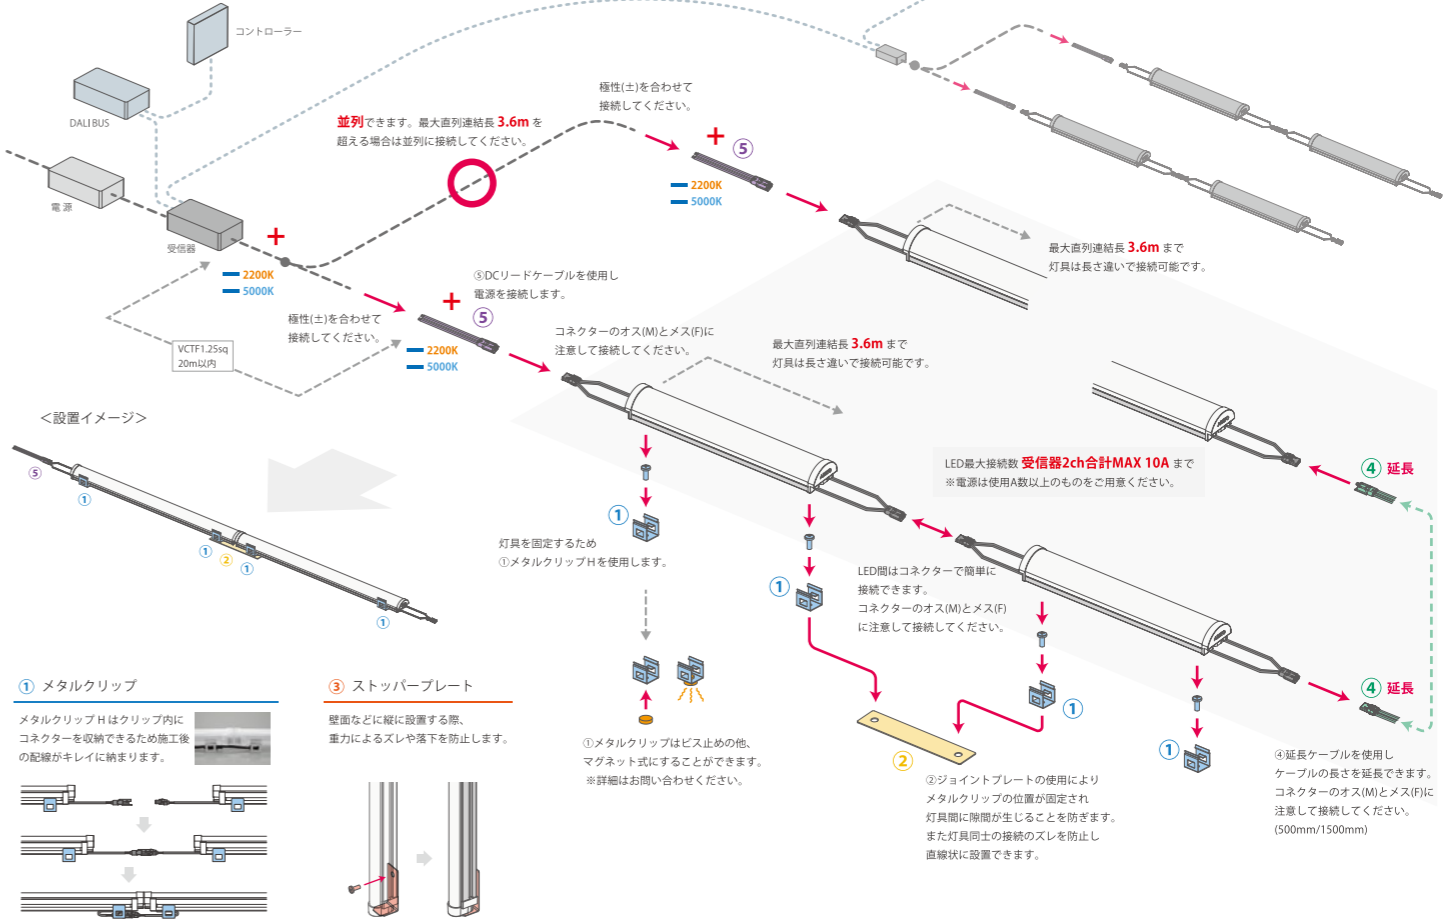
コントローラー

DALI BUS

電源

受信器

並列できます。最大直列連結長 3.6m を超える場合は並列に接続してください。

極性(±)を合わせて接続してください。

+
⑤
2200K
5000K

+
2200K
5000K

VCTF1.25sq
20m以内

極性(±)を合わせて接続してください。

⑤DCリードケーブルを使用し電源を接続します。

+
⑤
2200K
5000K

コネクターのオス(M)とメス(F)に注意して接続してください。

最大直列連結長 3.6m まで灯具は長さ違いで接続可能です。

最大直列連結長 3.6m まで灯具は長さ違いで接続可能です。

<設置イメージ>

⑤
①
①
②
①
①

LED最大接続数 受信器2ch合計MAX 10A まで
※電源は使用A数以上のものをご用意ください。

④ 延長

①
灯具を固定するため
①メタルクリップHを使用します。

①

LED間はコネクターで簡単に接続できます。
コネクターのオス(M)とメス(F)に注意して接続してください。

①

①

②

④ 延長

①メタルクリップはビス止めの他、マグネット式にすることができます。
※詳細はお問い合わせください。

②ジョイントプレートの使用によりメタルクリップの位置が固定され灯具間に隙間が生じることを防ぎます。
また灯具同士の接続のズレを防止し直線状に設置できます。

④延長ケーブルを使用しケーブルの長さを延長できます。
コネクターのオス(M)とメス(F)に注意して接続してください。
(500mm/1500mm)

① メタルクリップ

メタルクリップHはクリップ内にコネクターを収納できるため施工後の配線がキレイに納まります。

③ ストッパープレート

壁面などに縦に設置する際、重力によるズレや落下を防止します。